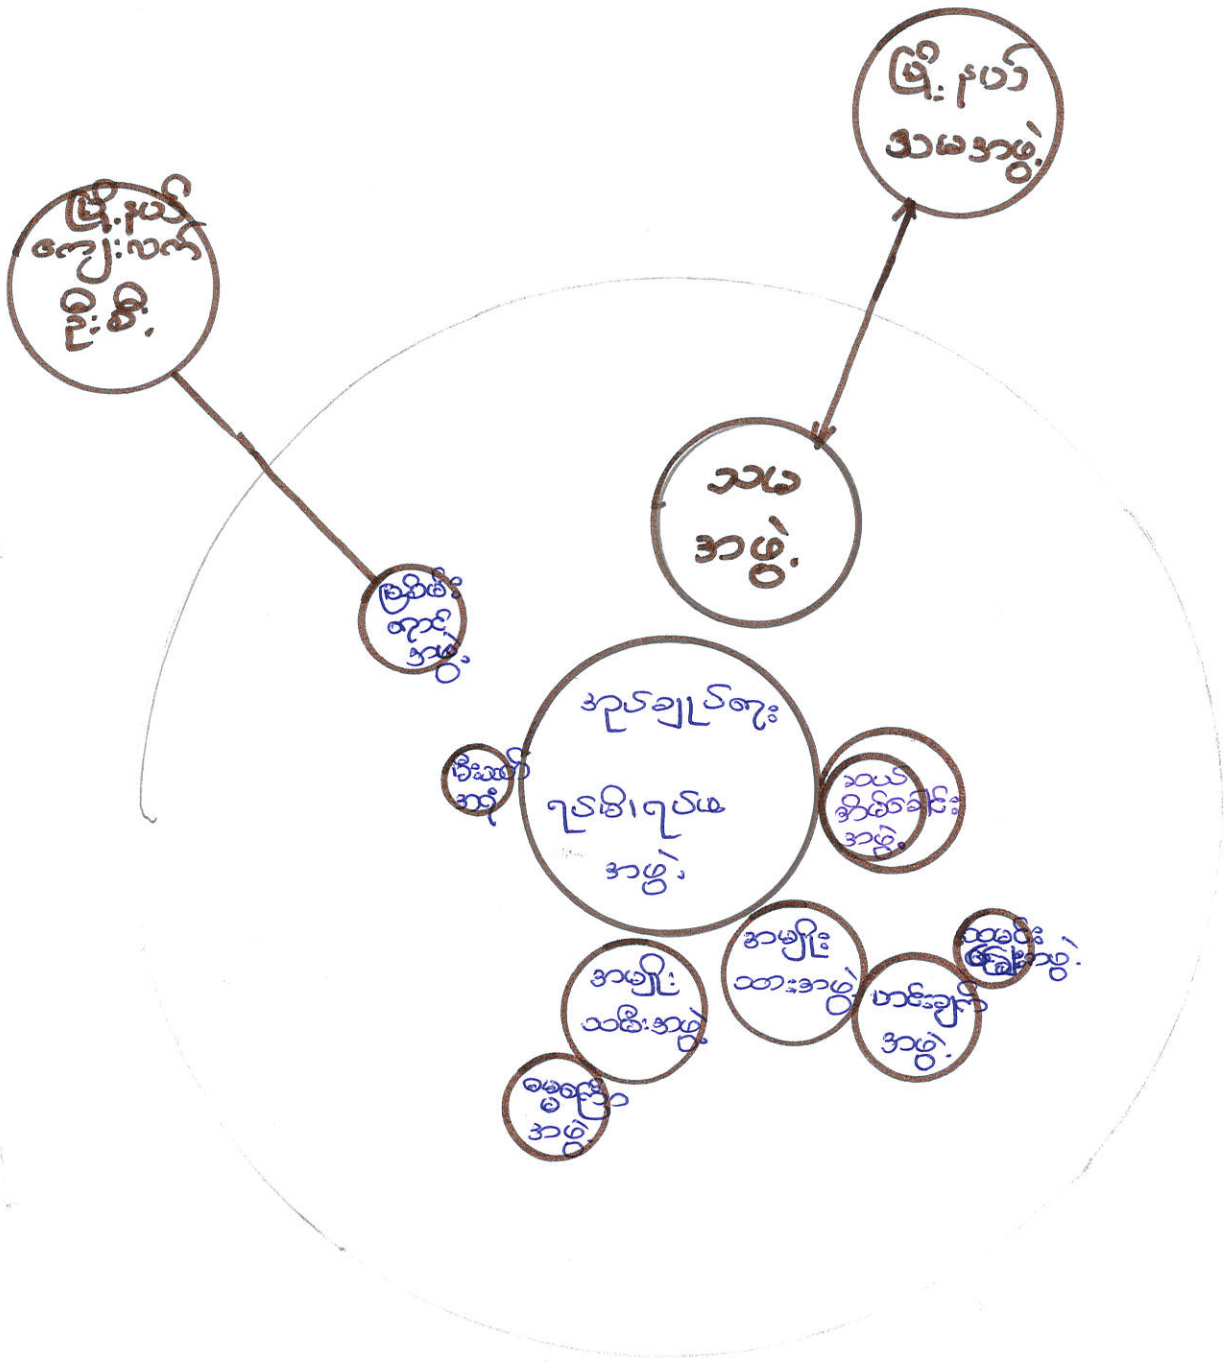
မြို့နယ်
သာယာအဖွဲ့

မြို့နယ်
ကျေးလက်
ဦးစီး

သာယာ
အဖွဲ့

ပြည်ထောင်
စုကြံ့
အဖွဲ့

အုပ်ချုပ်ရေး
ရပ်မိရပ်ဖ
အဖွဲ့

ဗိုလ်သင်
အဖွဲ့

သာယာ
ခရိုင်အမြင်း
အဖွဲ့

အမျိုး
သားအဖွဲ့

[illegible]
အဖွဲ့

ဘာသာရေး
အဖွဲ့

အမျိုး
သမီးအဖွဲ့

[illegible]
အဖွဲ့